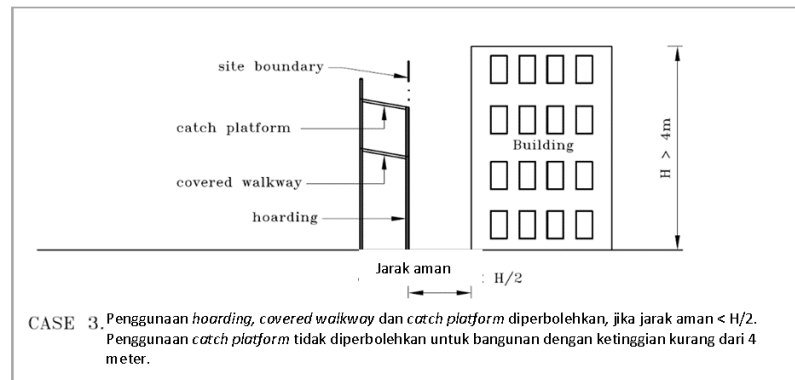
site boundary

catch platform

covered walkway

hoarding

Building

H > 4m

Jarak aman

: H/2

CASE 3. Penggunaan *hoarding, covered walkway* dan *catch platform* diperbolehkan, jika jarak aman < H/2. Penggunaan *catch platform* tidak diperbolehkan untuk bangunan dengan ketinggian kurang dari 4 meter.